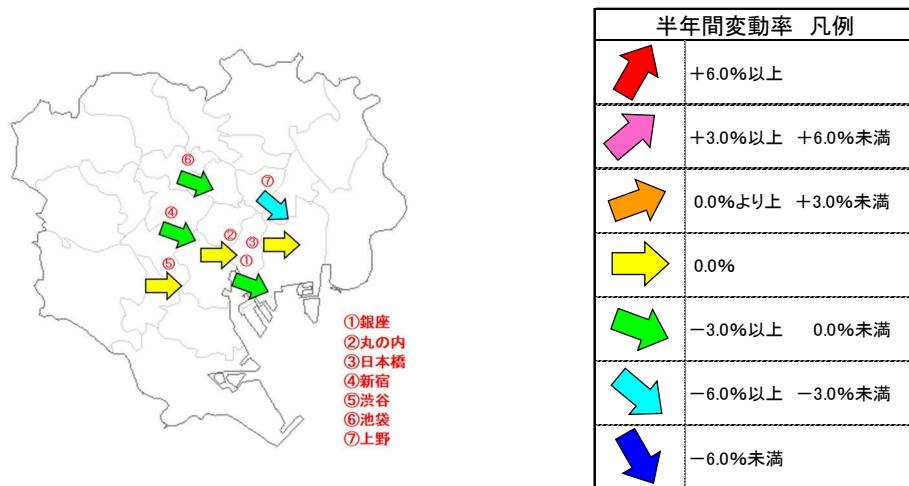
⑥
⑦
④
②
③
⑤
①

①銀座
②丸の内
③日本橋
④新宿
⑤渋谷
⑥池袋
⑦上野

| 半年間変動率　凡例 | |
|---|---|
| | ＋6.0%以上 |
| | ＋3.0%以上　＋6.0%未満 |
| | 0.0%より上　＋3.0%未満 |
| | 0.0% |
| | －3.0%以上　0.0%未満 |
| | －6.0%以上　－3.0%未満 |
| | －6.0%未満 |